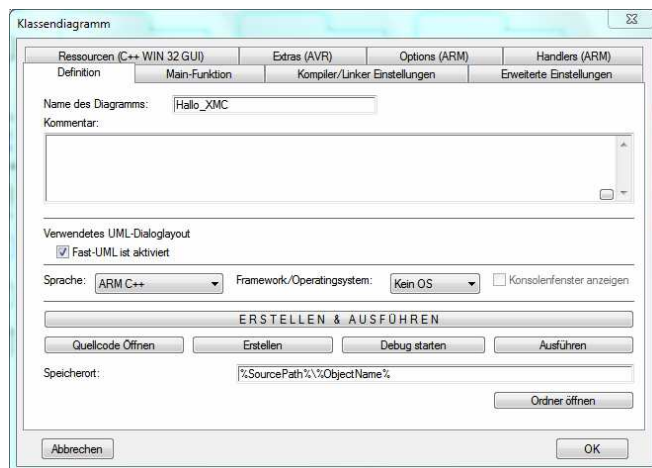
Klassendiagramm

Ressourcen (C++ WIN 32 GUI)
Extras (AVR)
Options (ARM)
Handlers (ARM)
Definition
Main-Funktion
Kompiler/Linker Einstellungen
Erweiterte Einstellungen

Name des Diagramms: Hallo_XMC
Kommentar:

Verwendetes UML-Dialoglayout
Fast-UML ist aktiviert

Sprache: ARM C++
Framework/Operatingsystem: Kein OS
Konsolenfenster anzeigen

ERSTELLEN & AUSFÜHREN
Quellcode Öffnen
Erstellen
Debug starten
Ausführen

Speicherort: %SourcePath%\%ObjectName%
Ordner öffnen

Abbrechen
OK